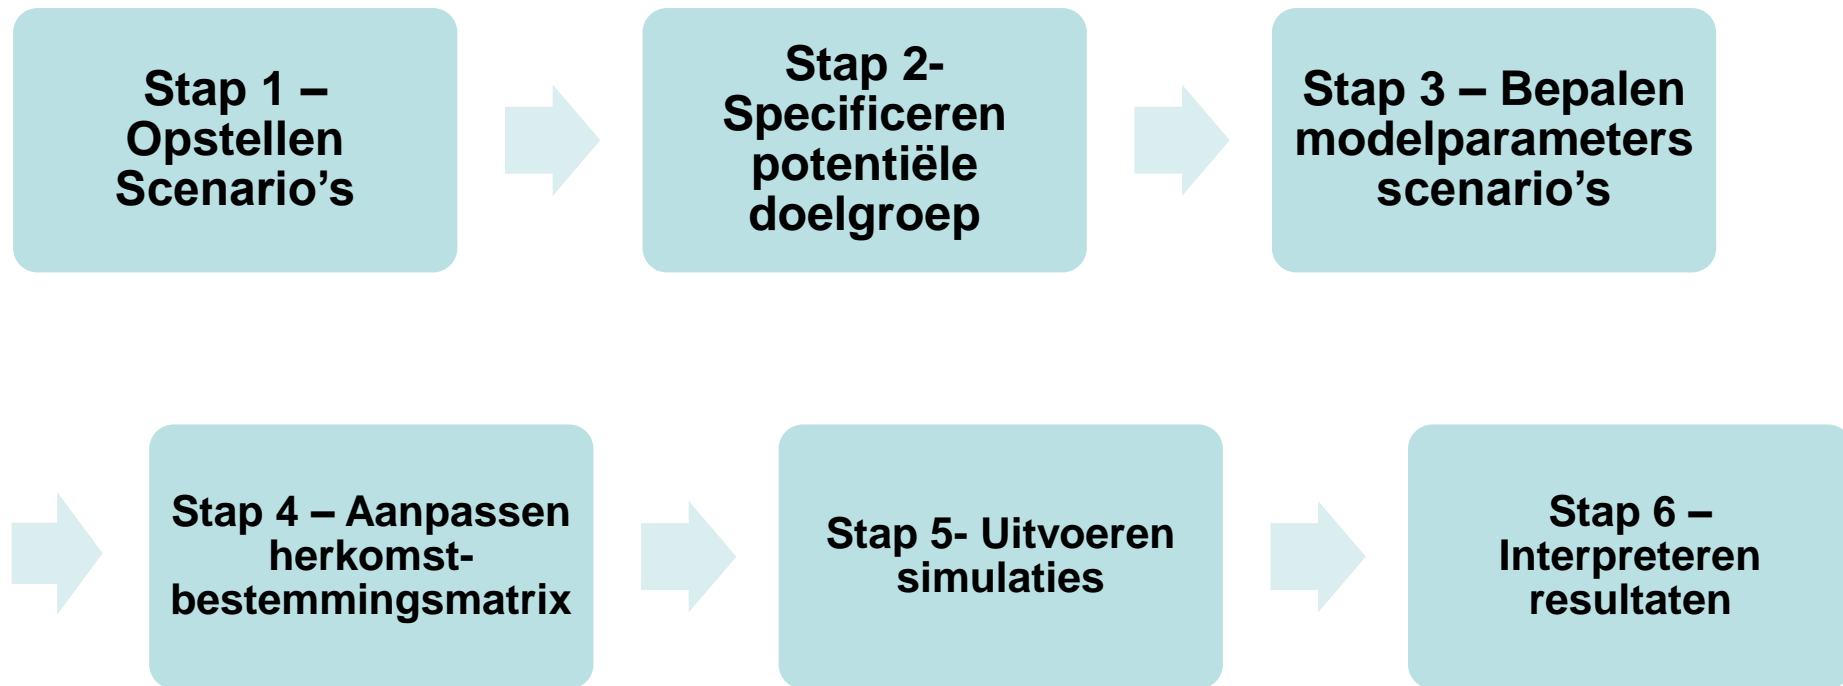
Stap 1 – Opstellen Scenario’s

Stap 2- Specificeren potentiële doelgroep

Stap 3 – Bepalen modelparameters scenario’s

Stap 4 – Aanpassen herkomst-bestemmingsmatrix

Stap 5- Uitvoeren simulaties

Stap 6 – Interpreteren resultaten